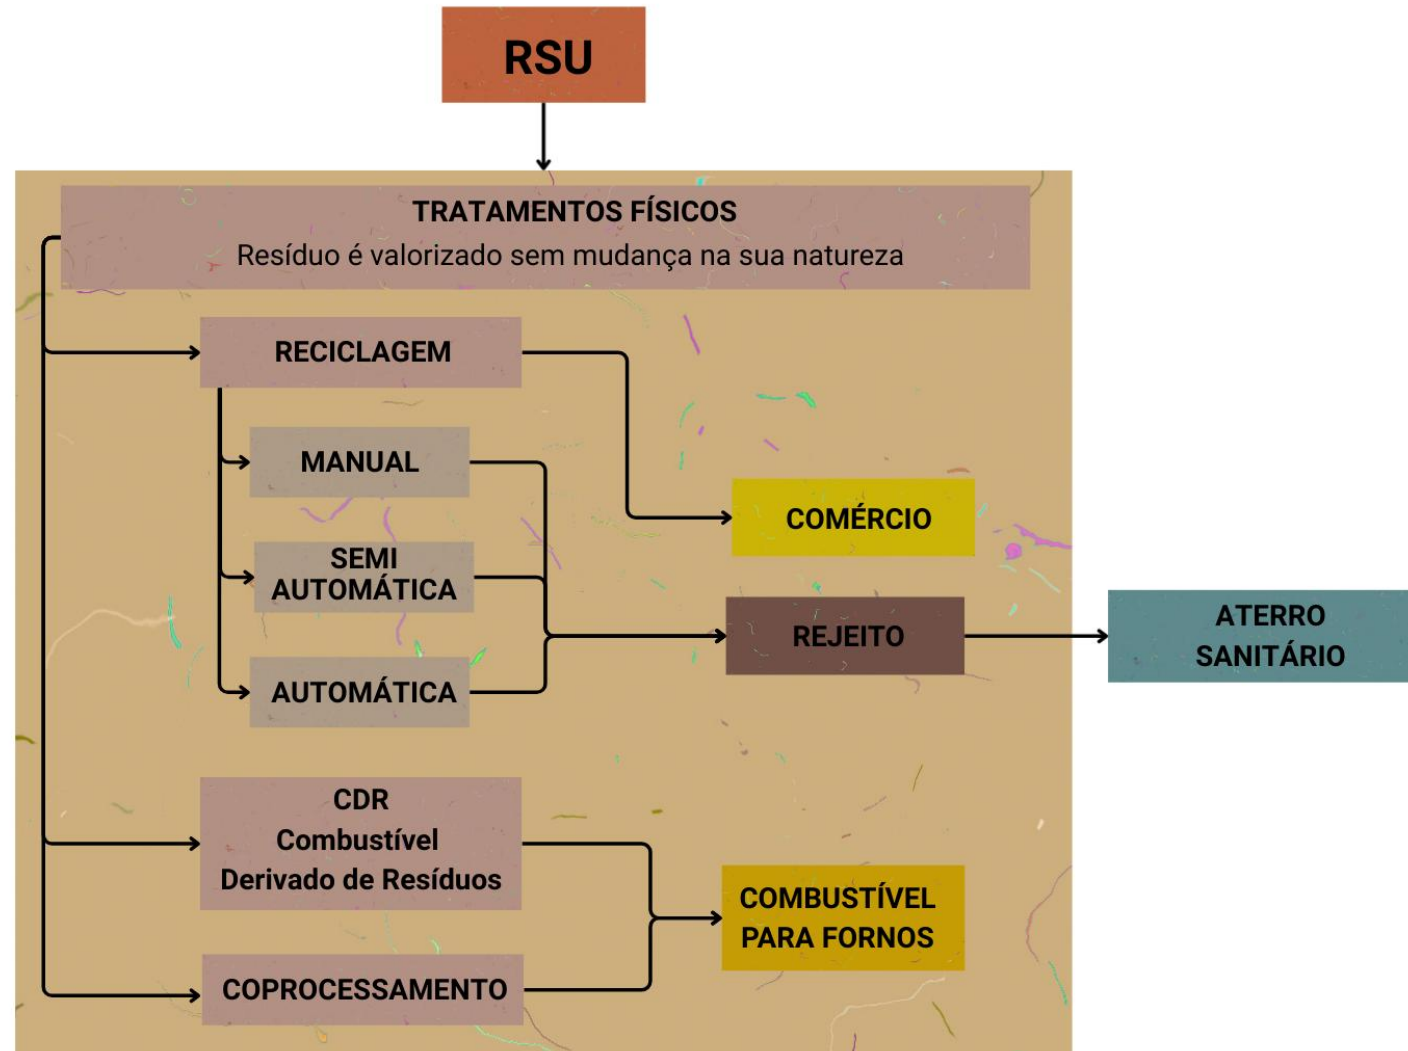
RSU

TRATAMENTOS FÍSICOS
Resíduo é valorizado sem mudança na sua natureza

RECICLAGEM

MANUAL

SEMI AUTOMÁTICA

AUTOMÁTICA

COMÉRCIO

REJEITO

ATERRO SANITÁRIO

CDR
Combustível
Derivado de Resíduos

COPROCESSAMENTO

COMBUSTÍVEL PARA FORNOS